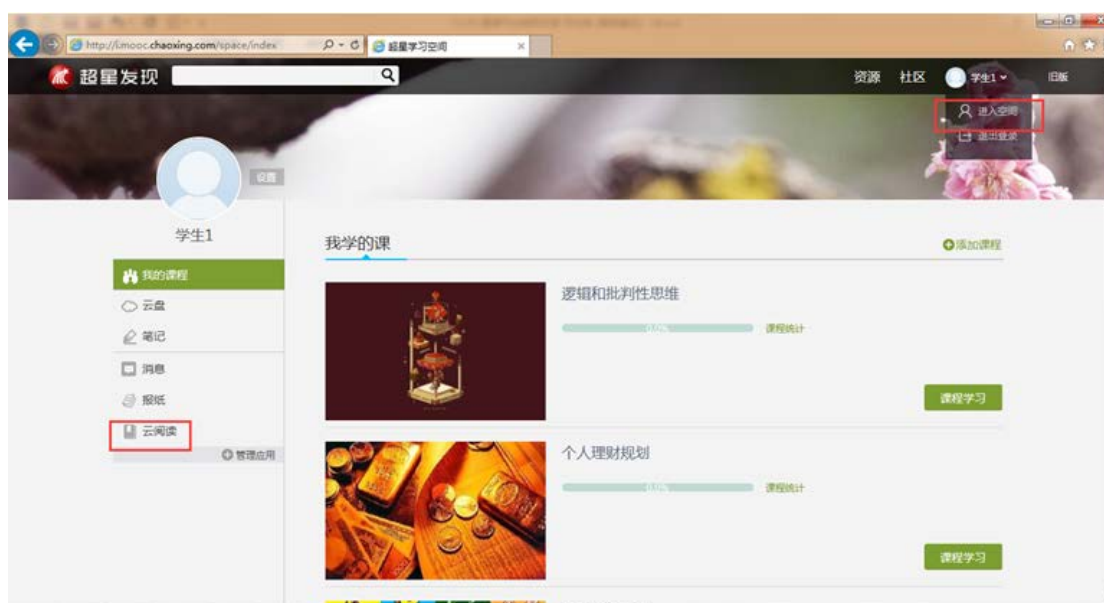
http://i.mooc.chaoxing.com/space/index
超星学习空间
超星发现
资源 社区 学生1 旧版
进入空间
退出登录
设置
学生1
我的课程
云盘
笔记
消息
报纸
云阅读
管理应用
我学的课
添加课程
逻辑和批判性思维
0.0%
课程统计
课程学习
个人理财规划
0.0%
课程统计
课程学习